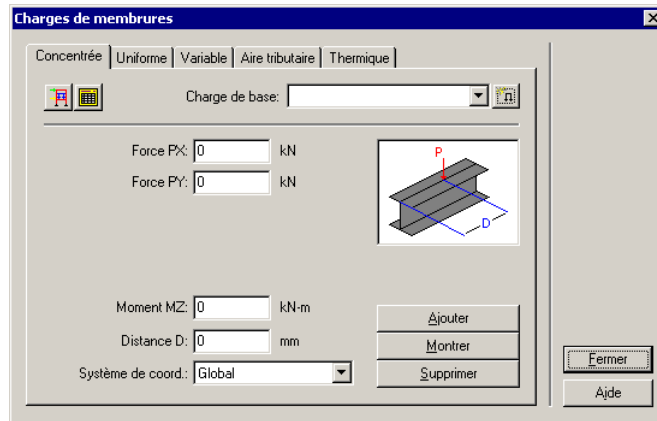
Charges de membrures

Concentrée | Uniforme | Variable | Aire tributaire | Thermique

Charge de base:

Force PX: 0 kN
Force PY: 0 kN

P
D

Moment MZ: 0 kN-m
Distance D: 0 mm
Système de coord.: Global

Ajouter
Montrer
Supprimer

Fermer
Aide